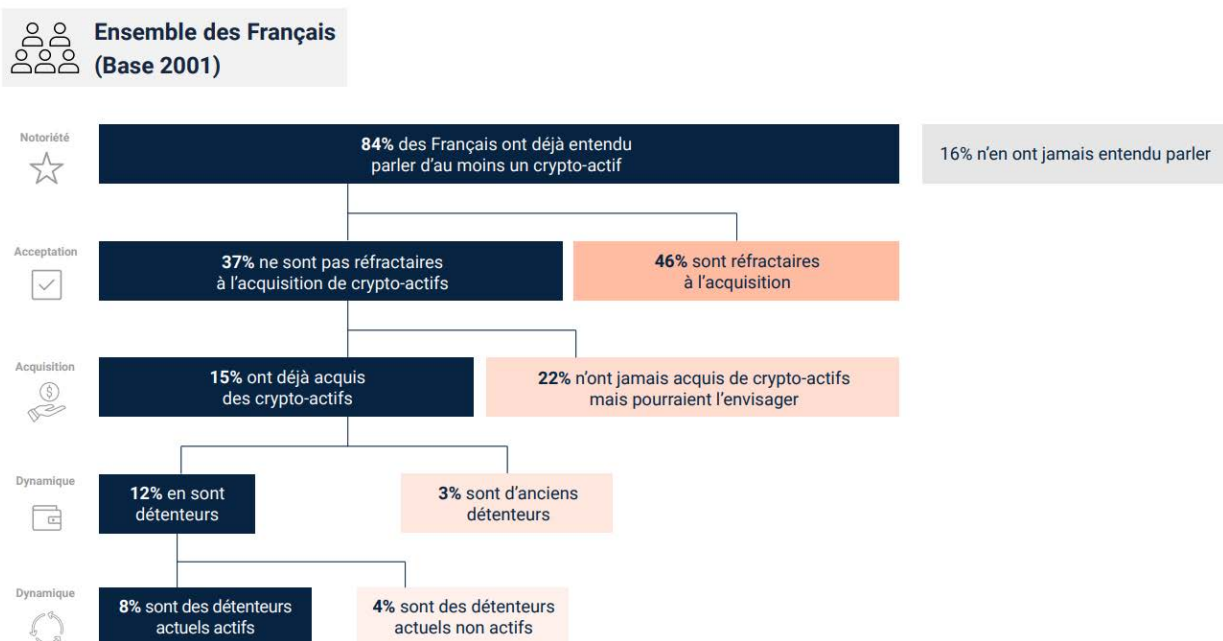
Ensemble des Français (Base 2001)

Notoriété

84% des Français ont déjà entendu parler d'au moins un crypto-actif

16% n'en ont jamais entendu parler

Acceptation

37% ne sont pas réfractaires à l'acquisition de crypto-actifs

46% sont réfractaires à l'acquisition

Acquisition

15% ont déjà acquis des crypto-actifs

22% n'ont jamais acquis de crypto-actifs mais pourraient l'envisager

Dynamique

12% en sont détenteurs

3% sont d'anciens détenteurs

Dynamique

8% sont des détenteurs actuels actifs

4% sont des détenteurs actuels non actifs